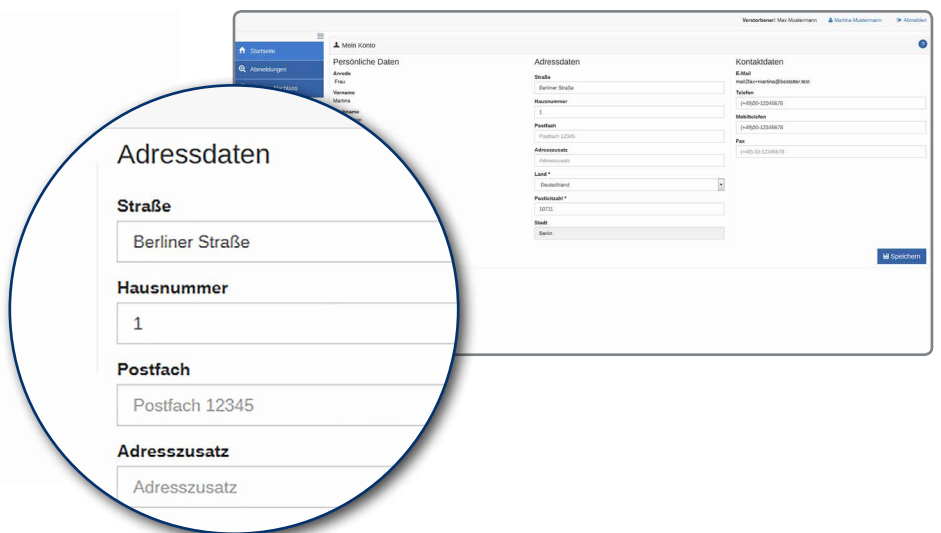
Verstorbener: Max Mustermann
Martina Mustermann
Abmelden

Startseite
Abmeldungen

Mein Konto

Persönliche Daten
Anrede
Frau
Vorname
Martina

Adressdaten
Straße
Berliner Straße
Hausnummer
1
Postfach
Postfach 12345
Adresszusatz
Adresszusatz
Land *
Deutschland
Postleitzahl *
10711
Stadt
Berlin

Kontaktdaten
E-Mail
mail2fax+martina@bestatter.test
Telefon
(+49)30-12345678
Mobiltelefon
(+49)30-12345678
Fax
(+49) 30-12345678

Speichern

Adressdaten
Straße
Berliner Straße
Hausnummer
1
Postfach
Postfach 12345
Adresszusatz
Adresszusatz